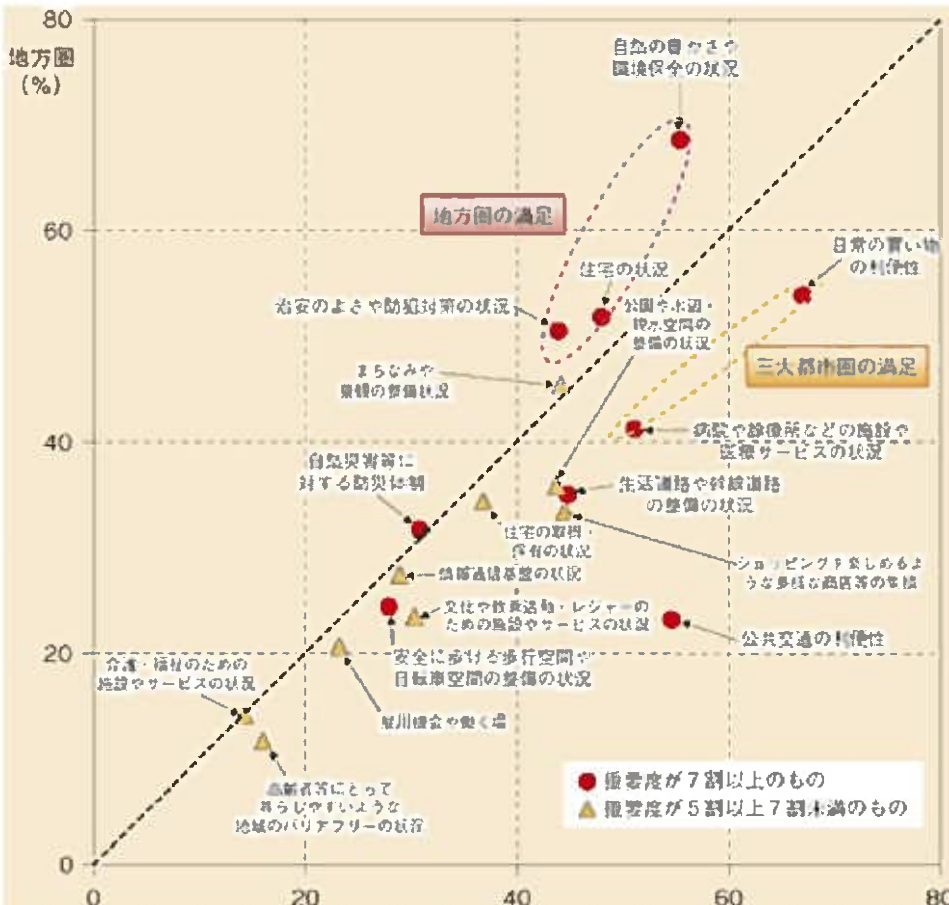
80

地方圏
(%)

自然の豊かさや環境保全の状況

地方圏の満足

60

日常の買い物の利便性

住宅の状況

治安のよさや防犯対策の状況

公園や水辺・緑の空間の整備の状況

三大都市圏の満足

まちなみや景観の整備状況

40

病院や診療所などの施設や医療サービスの状況

自然災害等に対する防災体制

生活道路や幹線道路の整備の状況

住宅の取得・保有の状況

ショッピングを楽しめるような多様な商店等の集積

情報通信基盤の状況

文化や教養活動・レジャーのための施設やサービスの状況

公共交通の利便性

20

安全に歩ける歩行空間や自転車空間の整備の状況

介護・福祉のための施設やサービスの状況

雇用機会や働く場

高齢者等にとって暮らしやすいような地域のバリアフリーの状況

● 重要度が7割以上のもの
▲ 重要度が5割以上7割未満のもの

0

0 20 40 60 80